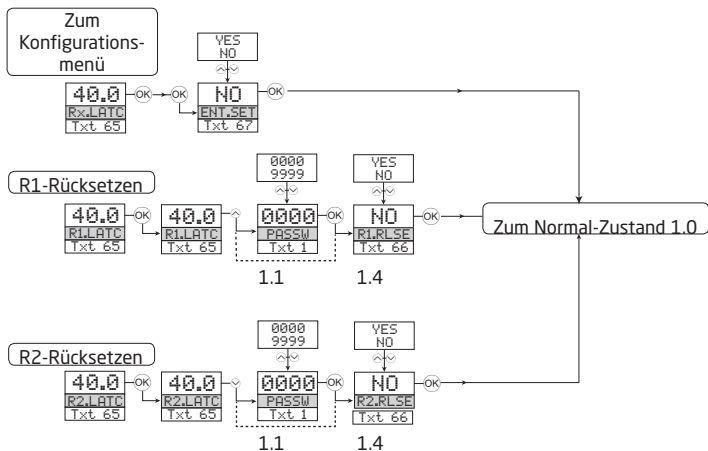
Zum Konfigurationsmenü

YES
NO

40.0
Rx.LATC
Txt 65
OK
OK
NO
ENT.SET
Txt 67
OK

R1-Rücksetzen

0000
9999

YES
NO

40.0
R1.LATC
Txt 65
OK
40.0
R1.LATC
Txt 65
0000
PASSW
Txt 1
OK
NO
R1.RLSE
Txt 66
OK

1.1
1.4

Zum Normal-Zustand 1.0

R2-Rücksetzen

0000
9999

YES
NO

40.0
R2.LATC
Txt 65
OK
40.0
R2.LATC
Txt 65
0000
PASSW
Txt 1
OK
NO
R2.RLSE
Txt 66
OK

1.1
1.4